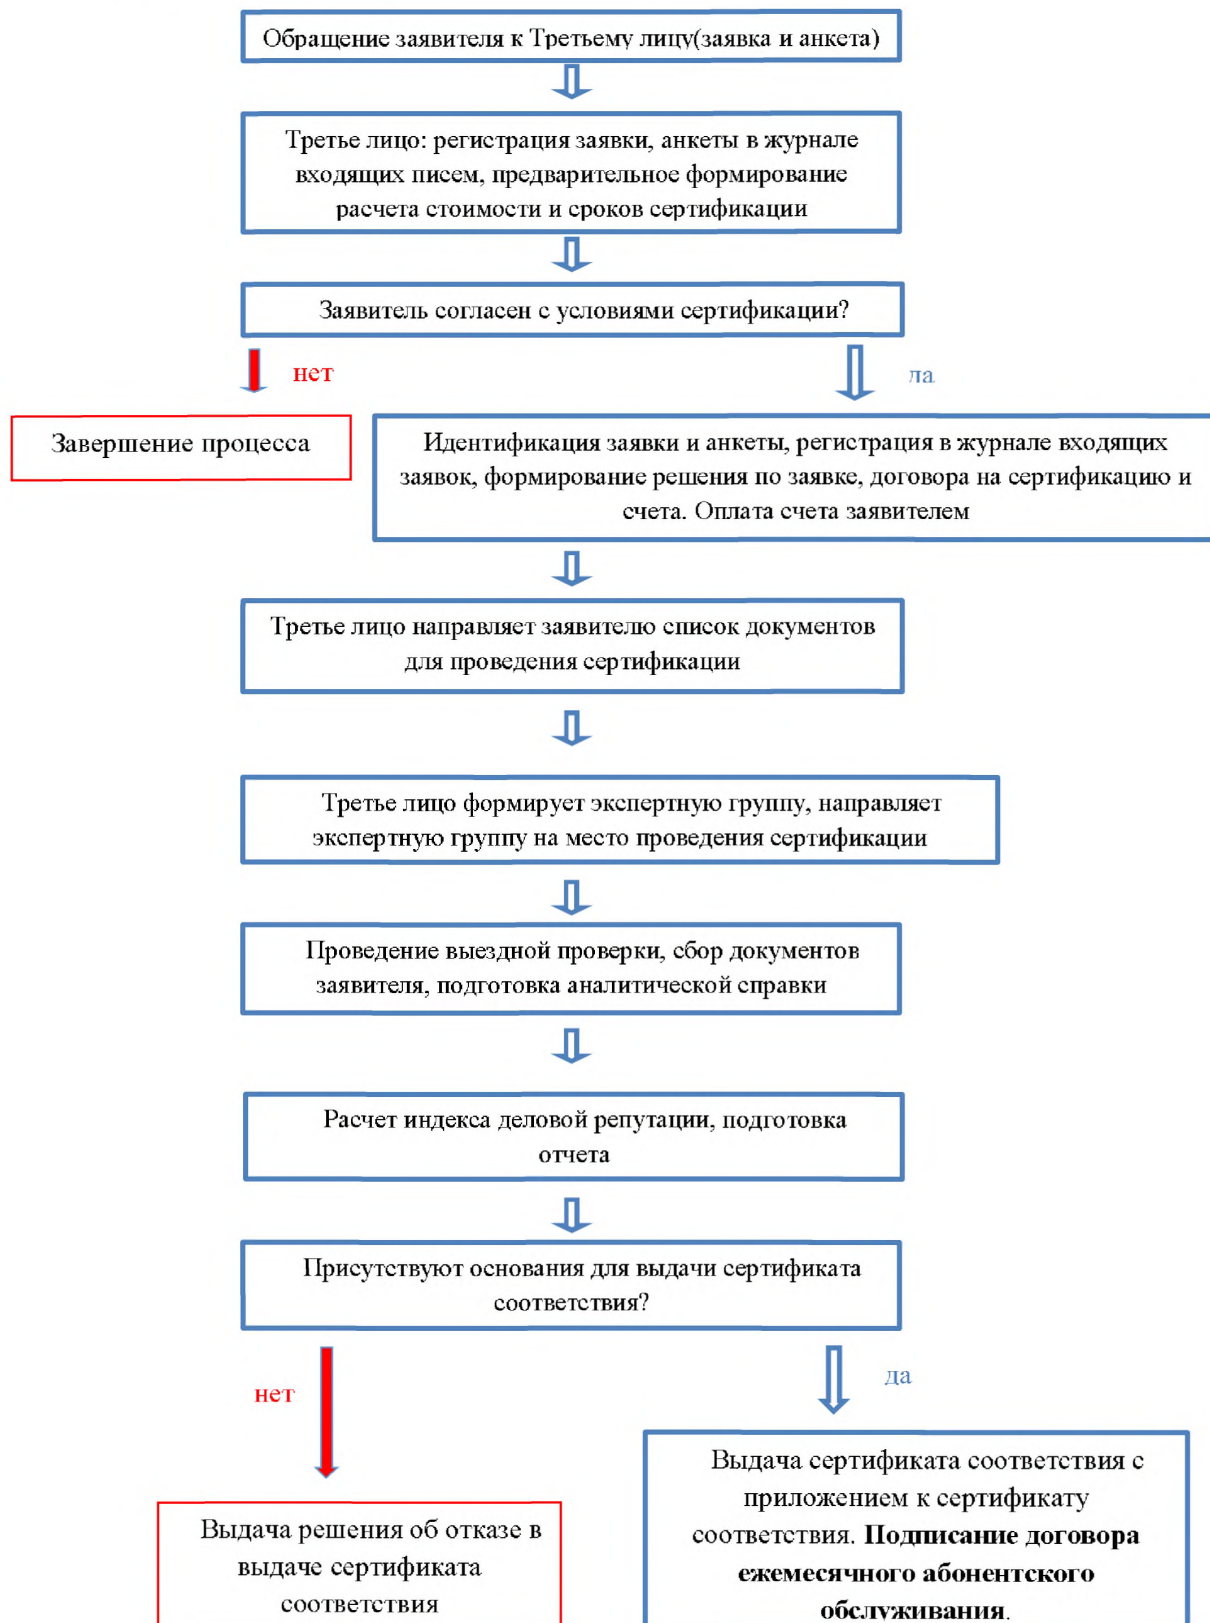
Обращение заявителя к Третьему лицу(заявка и анкета)

Третье лицо: регистрация заявки, анкеты в журнале входящих писем, предварительное формирование расчета стоимости и сроков сертификации

Заявитель согласен с условиями сертификации?

нет

да

Завершение процесса

Идентификация заявки и анкеты, регистрация в журнале входящих заявок, формирование решения по заявке, договора на сертификацию и счета. Оплата счета заявителем

Третье лицо направляет заявителю список документов для проведения сертификации

Третье лицо формирует экспертную группу, направляет экспертную группу на место проведения сертификации

Проведение выездной проверки, сбор документов заявителя, подготовка аналитической справки

Расчет индекса деловой репутации, подготовка отчета

Присутствуют основания для выдачи сертификата соответствия?

нет

да

Выдача решения об отказе в выдаче сертификата соответствия

Выдача сертификата соответствия с приложением к сертификату соответствия. **Подписание договора ежемесячного абонентского обслуживания**.